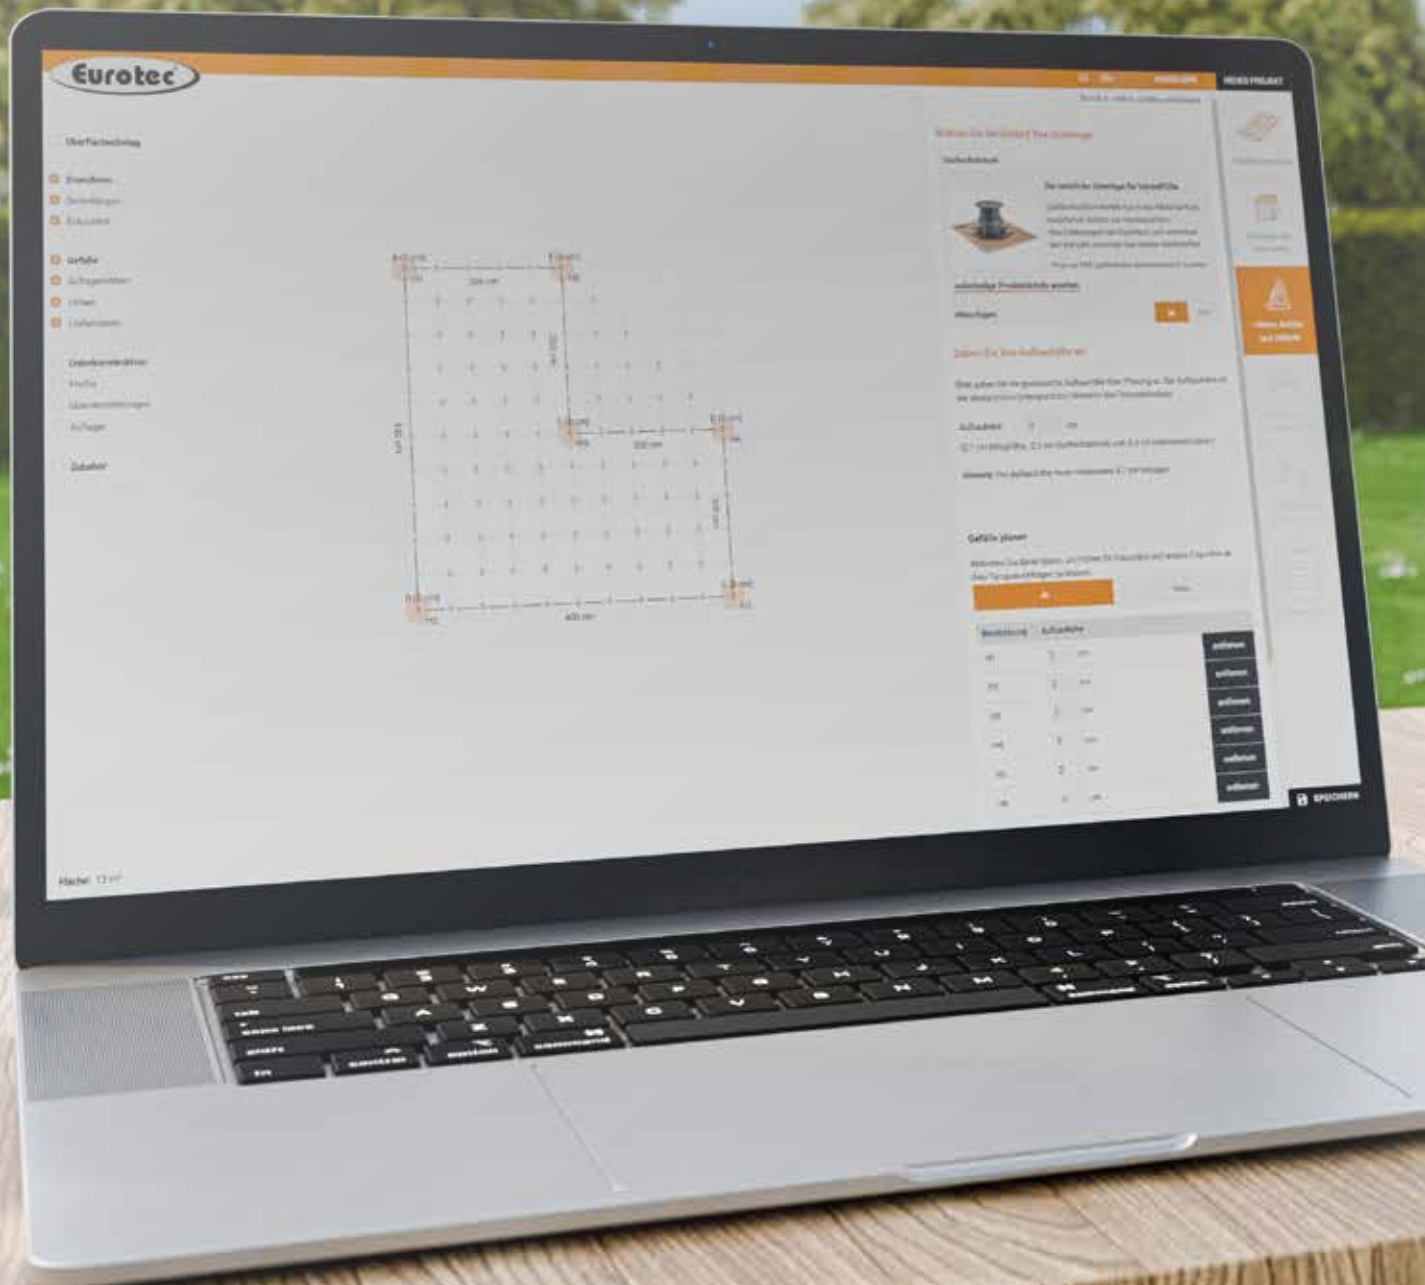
Eurotec

NEUES PROJEKT

Oberflächenbelag

Grundform
Unterkonstruktion
Zubehör

Gefälle planen

Bezeichnung Aufbauhöhe

entfernen
entfernen
entfernen
entfernen
entfernen
entfernen

SPEICHERN

Fläche: 13 m²

300 cm
400 cm